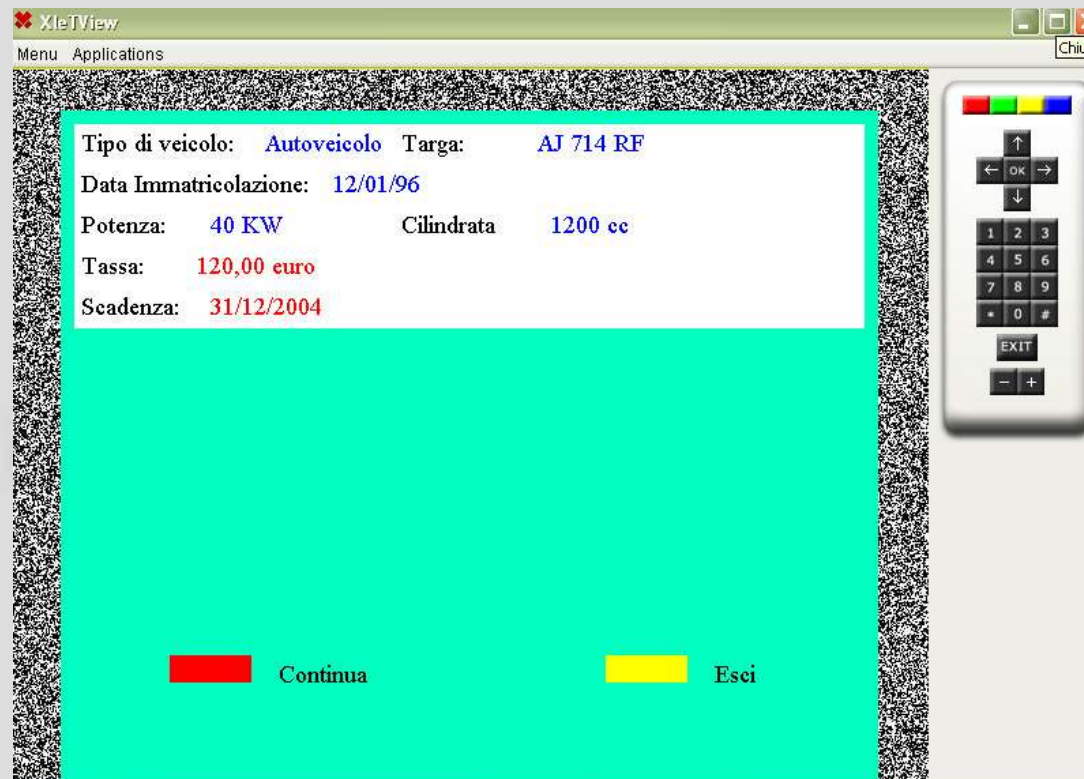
XleTView

Chiu

Menu Applications

Tipo di veicolo: Autoveicolo Targa: AJ 714 RF

Data Immatricolazione: 12/01/96

Potenza: 40 KW Cilindrata 1200 cc

Tassa: 120,00 euro

Scadenza: 31/12/2004

Continua

Esci

↑
← OK →
↓

1 2 3
4 5 6
7 8 9
* 0 #

EXIT

− +